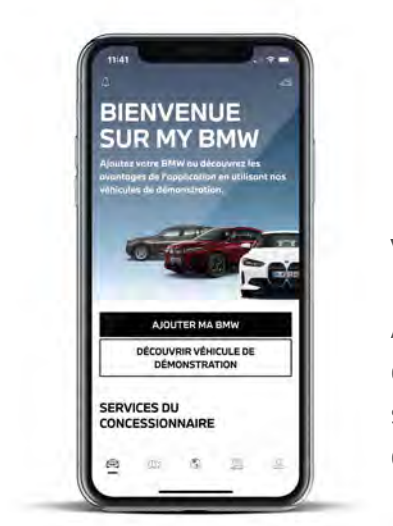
11:41

BIENVENUE SUR MY BMW

Ajoutez votre BMW ou découvrez les avantages de l'application en utilisant nos véhicules de démonstration.

AJOUTER MA BMW

DÉCOUVRIR VÉHICULE DE DÉMONSTRATION

SERVICES DU CONCESSIONNAIRE